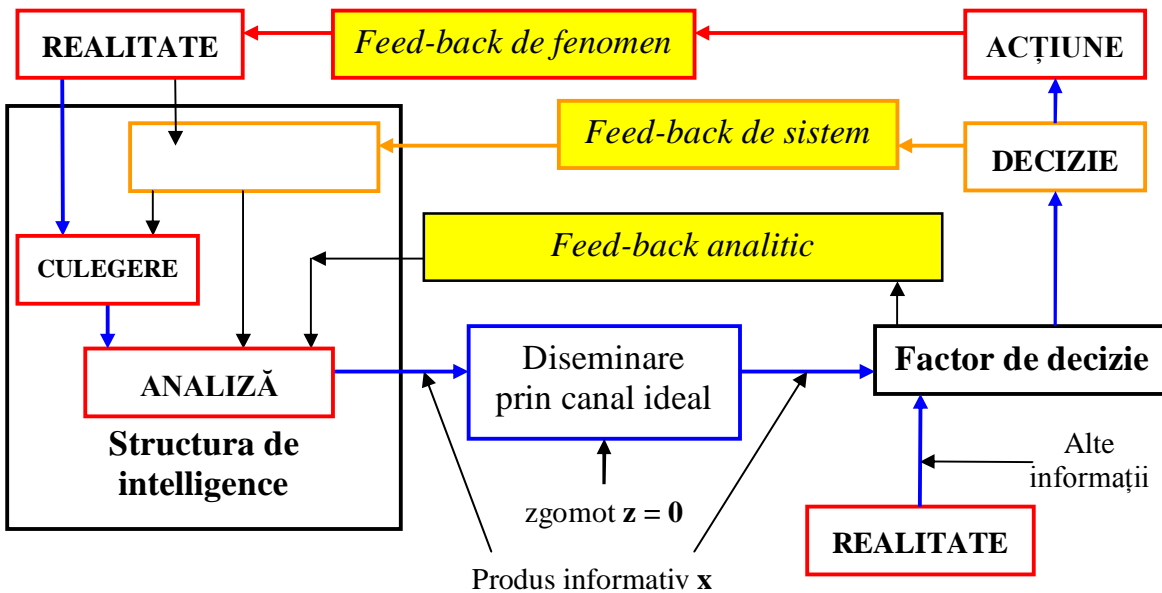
REALITATE

Feed-back de fenomen

ACȚIUNE

Feed-back de sistem

DECIZIE

Feed-back analitic

CULEGERE

ANALIZĂ

Structura de intelligence

Diseminare prin canal ideal

Factor de decizie

zgomot $\mathbf{z = 0}$

Alte informații

REALITATE

Produs informativ $\mathbf{x}$